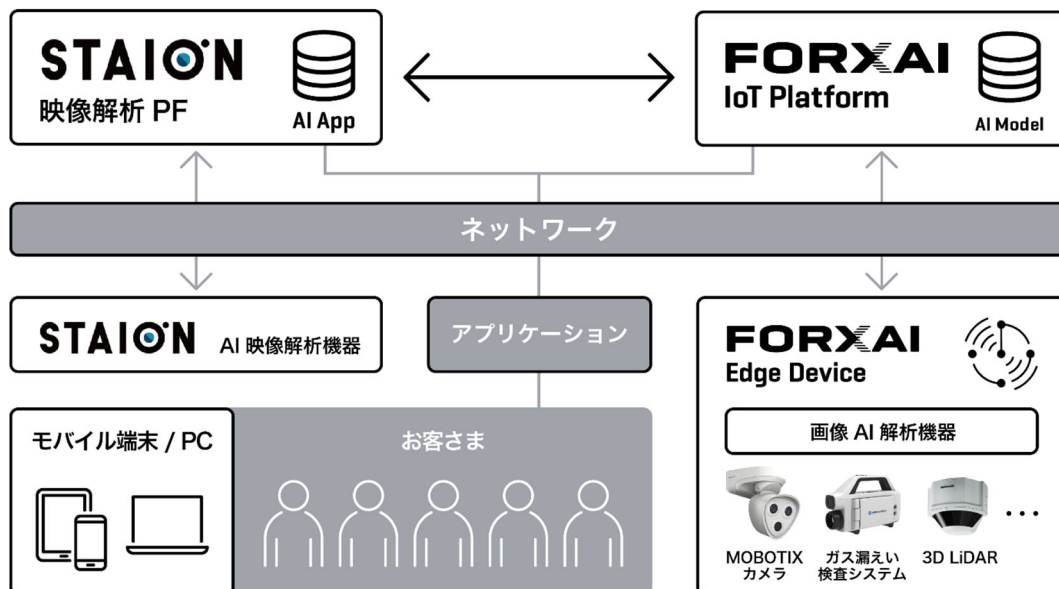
STAIO̊N
映像解析 PF
AI App

FORXAI
IoT Platform
AI Model

ネットワーク

STAIO̊N AI 映像解析機器

アプリケーション

FORXAI
Edge Device

モバイル端末 / PC

お客さま

画像 AI 解析機器

MOBOTIX カメラ
ガス漏えい 検査システム
3D LiDAR
...